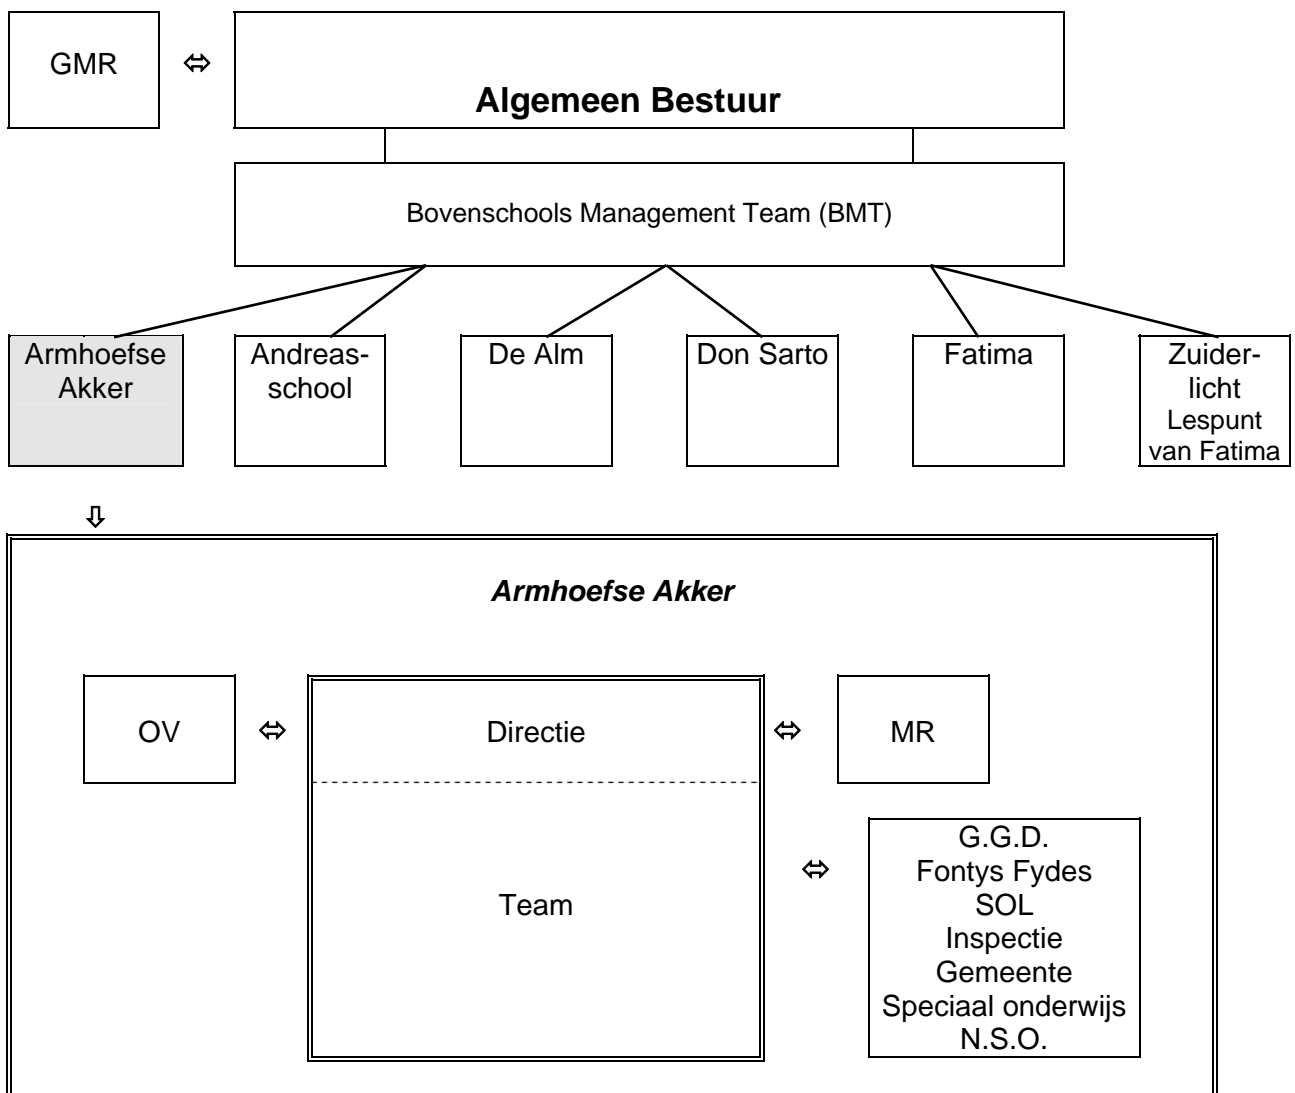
GMR ⇔ **Algemeen Bestuur**

Bovenschools Management Team (BMT)

Armhoefse Akker

Andreasschool

De Alm

Don Sarto

Fatima

Zuiderlicht
Lespunt van Fatima

⇩

*Armhoefse Akker*

OV ⇔ Directie ⇔ MR

Team

⇔

G.G.D.
Fontys Fydes
SOL
Inspectie
Gemeente
Speciaal onderwijs
N.S.O.